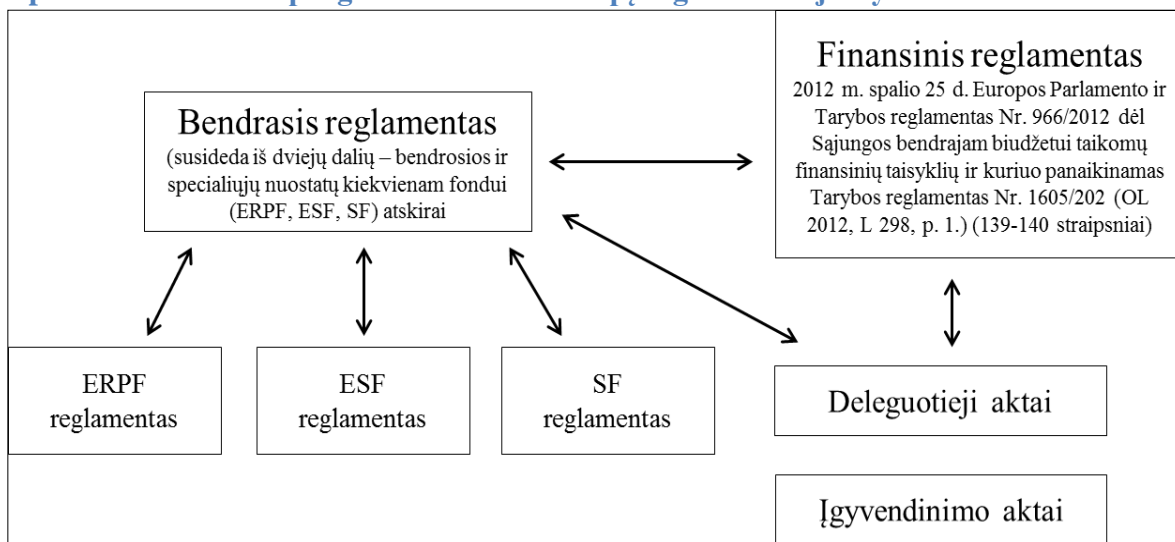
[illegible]

Bendrasis reglamentas
(susideda iš dviejų dalių – bendrosios ir specialiųjų nuostatų kiekvienam fondui (ERPF, ESF, SF) atskirai

Finansinis reglamentas
2012 m. spalio 25 d. Europos Parlamento ir Tarybos reglamentas Nr. 966/2012 dėl Sąjungos bendrajam biudžetui taikomų finansinių taisyklių ir kuriuo panaikinamas Tarybos reglamentas Nr. 1605/202 (OL 2012, L 298, p. 1.) (139-140 straipsniai)

ERPF reglamentas

ESF reglamentas

SF reglamentas

Deleguotieji aktai

Įgyvendinimo aktai